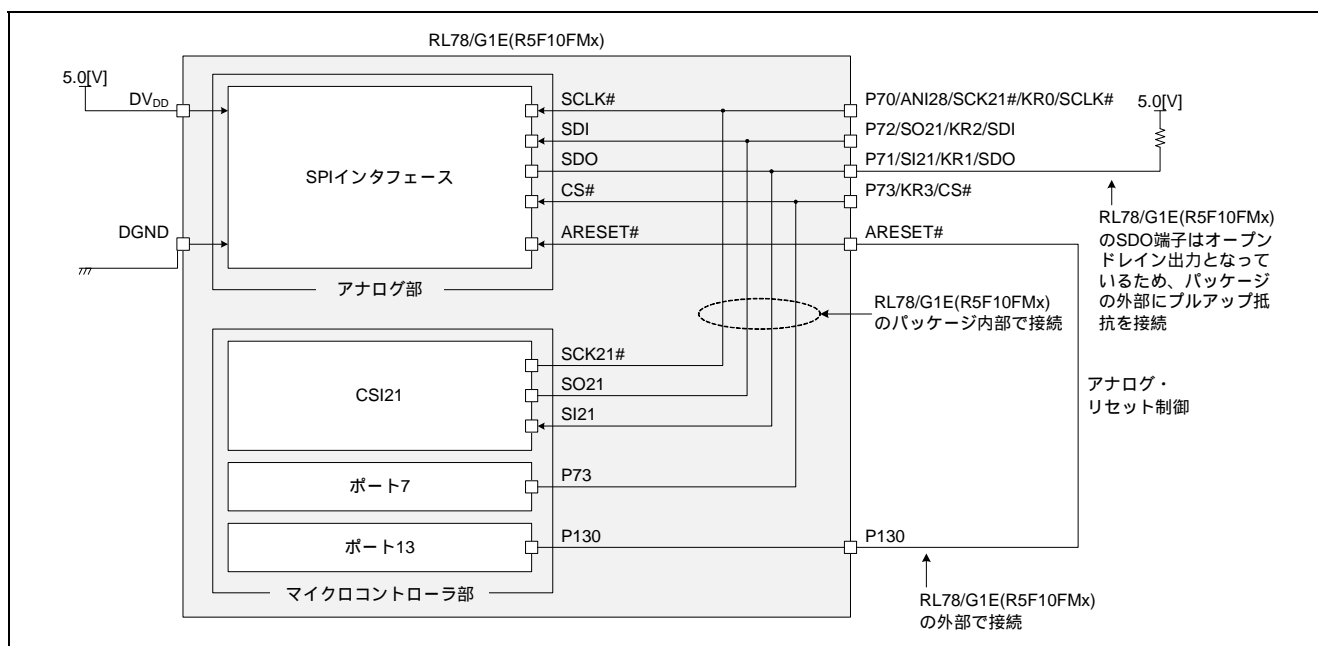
RL78/G1E(R5F10FMx)

5.0[V]

$DV_{DD}$

SPIインタフェース

SCLK#

SDI

SDO

CS#

ARESET#

P70/ANI28/SCK21#/KR0/SCLK#

P72/SO21/KR2/SDI

P71/SI21/KR1/SDO

P73/KR3/CS#

ARESET#

5.0[V]

RL78/G1E(R5F10FMx)のSDO端子はオープンドレイン出力となっているため、パッケージの外部にプルアップ抵抗を接続

DGND

アナログ部

RL78/G1E(R5F10FMx)のパッケージ内部で接続

CSI21

SCK21#

SO21

SI21

アナログ・リセット制御

ポート7

P73

ポート13

P130

P130

マイクロコントローラ部

RL78/G1E(R5F10FMx)の外部で接続